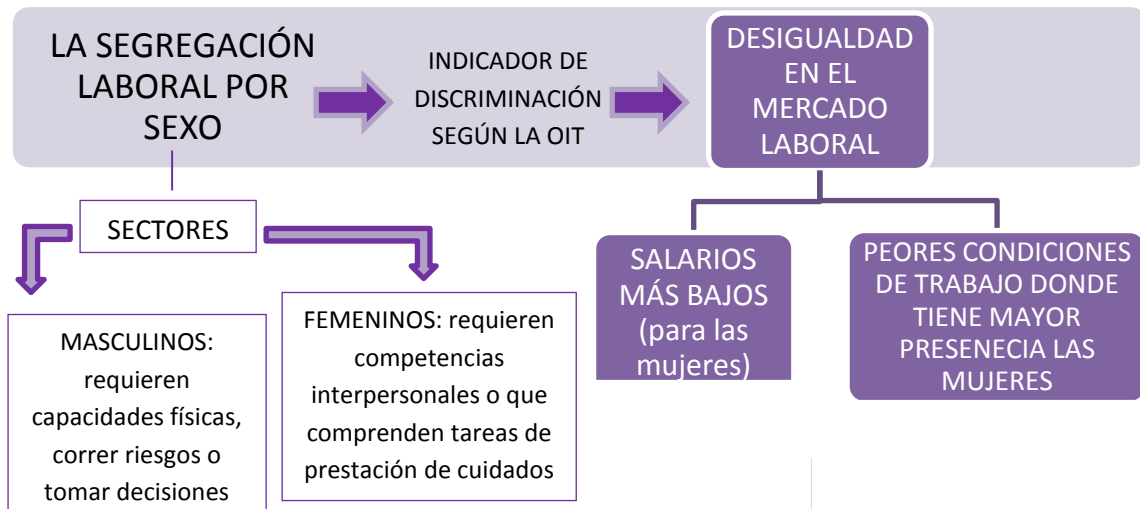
LA SEGREGACIÓN LABORAL POR SEXO

INDICADOR DE DISCRIMINACIÓN SEGÚN LA OIT

DESIGUALDAD EN EL MERCADO LABORAL

SECTORES

MASCULINOS: requieren capacidades físicas, correr riesgos o tomar decisiones

FEMENINOS: requieren competencias interpersonales o que comprenden tareas de prestación de cuidados

SALARIOS MÁS BAJOS (para las mujeres)

PEORES CONDICIONES DE TRABAJO DONDE TIENE MAYOR PRESENECIA LAS MUJERES